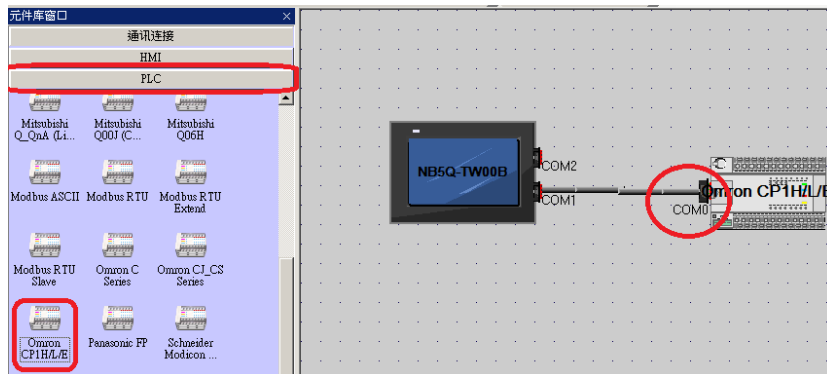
元件库窗口 ×

通讯连接

HMI

PLC

Mitsubishi Q_QnA (Li...

Mitsubishi Q00J (C...

Mitsubishi Q06H

Modbus ASCII

Modbus RTU

Modbus RTU Extend

Modbus RTU Slave

Omron C Series

Omron CJ_CS Series

Omron CP1H/L/E

Panasonic FP

Schneider Modicon ...

NB5Q-TW00B

COM2

COM1

COM0

Omron CP1H/L/E